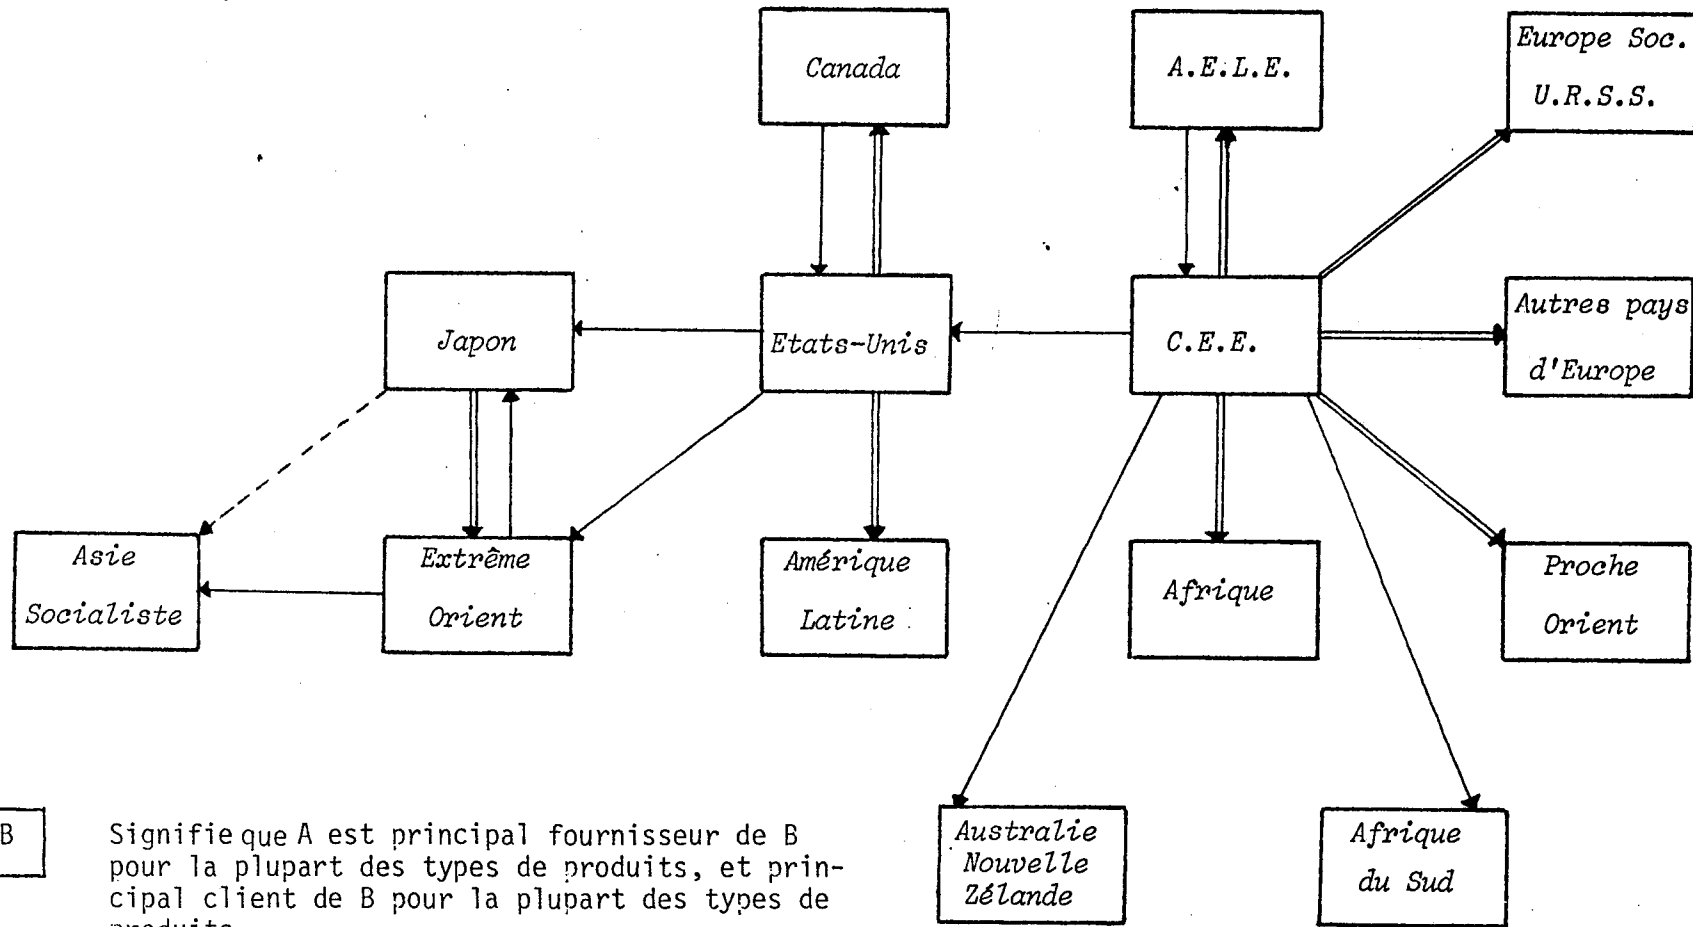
Canada

A.E.L.E.

Europe Soc. U.R.S.S.

Japon

Etats-Unis

C.E.E.

Autres pays d'Europe

Asie Socialiste

Extrême Orient

Amérique Latine

Afrique

Proche Orient

Australie Nouvelle Zélande

Afrique du Sud

B

Signifie que A est principal fournisseur de B pour la plupart des types de produits, et principal client de B pour la plupart des types de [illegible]